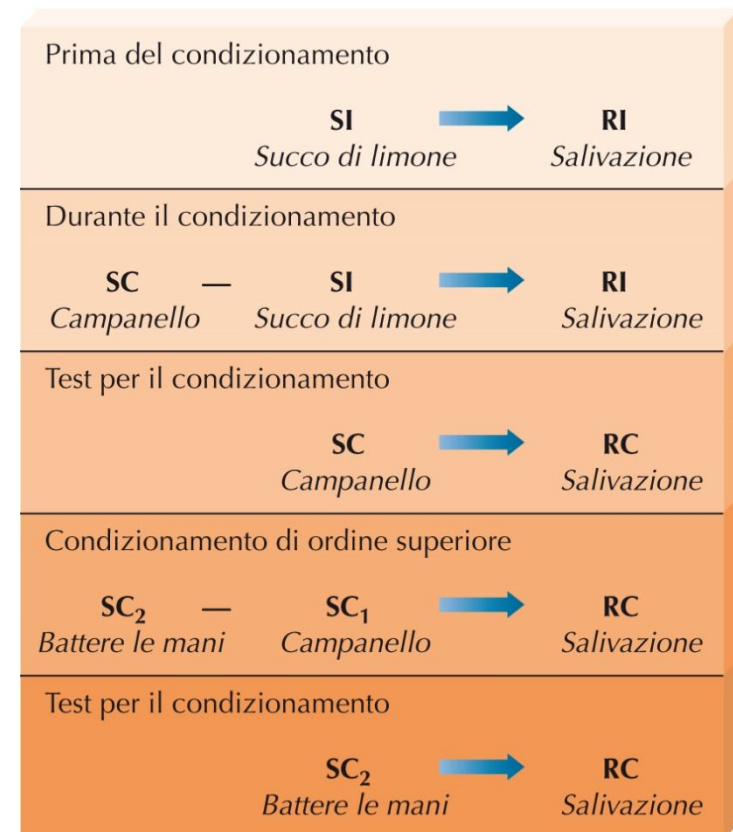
Prima del condizionamento

SI
Succo di limone

RI
Salivazione

Durante il condizionamento

SC
Campanello
—
SI
Succo di limone

RI
Salivazione

Test per il condizionamento

SC
Campanello

RC
Salivazione

Condizionamento di ordine superiore

$SC_2$
Battere le mani
—
$SC_1$
Campanello

RC
Salivazione

Test per il condizionamento

$SC_2$
Battere le mani

RC
Salivazione